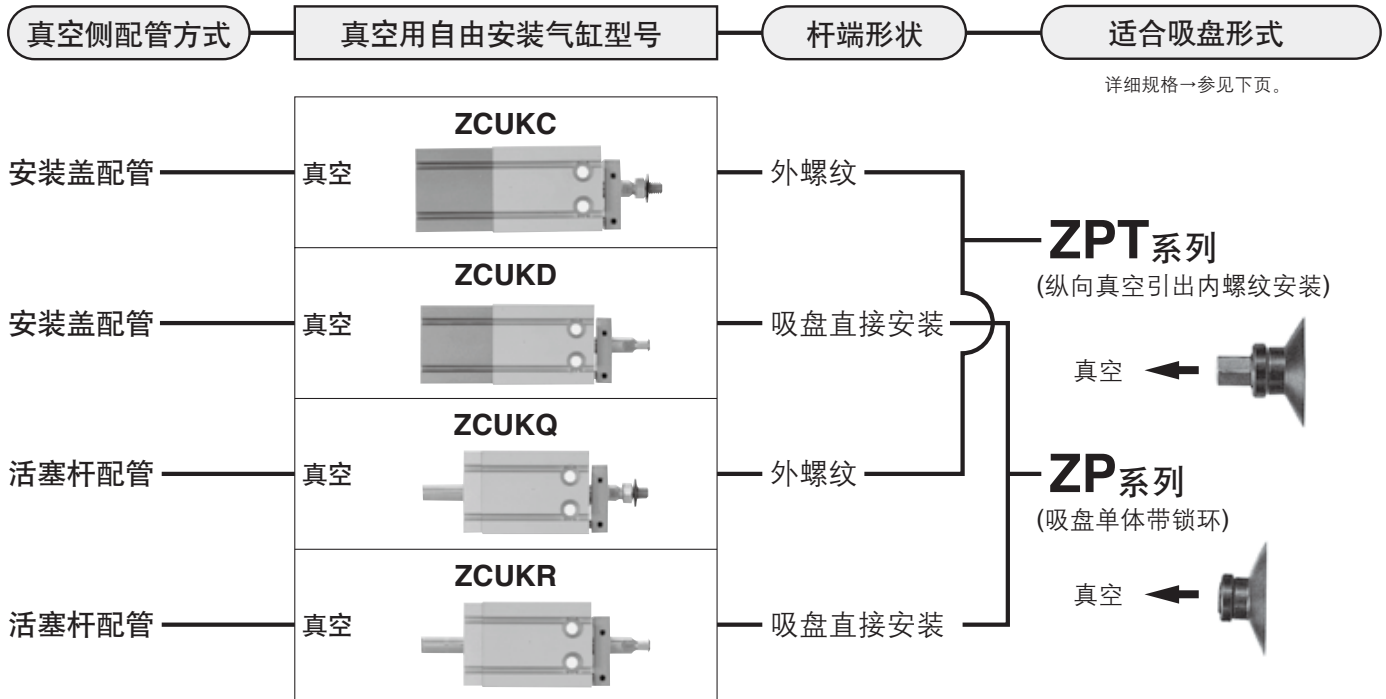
真空侧配管方式

真空用自由安装气缸型号

杆端形状

适合吸盘形式

详细规格→参见下页。

| | | | |
|---|---|---|---|
| 安装盖配管 | 真空 | ZCUKC | 外螺纹 |
| 安装盖配管 | 真空 | ZCUKD | 吸盘直接安装 |
| 活塞杆配管 | 真空 | ZCUKQ | 外螺纹 |
| 活塞杆配管 | 真空 | ZCUKR | 吸盘直接安装 |

ZPT系列
(纵向真空引出内螺纹安装)

真空

ZP系列
(吸盘单体带锁环)

真空